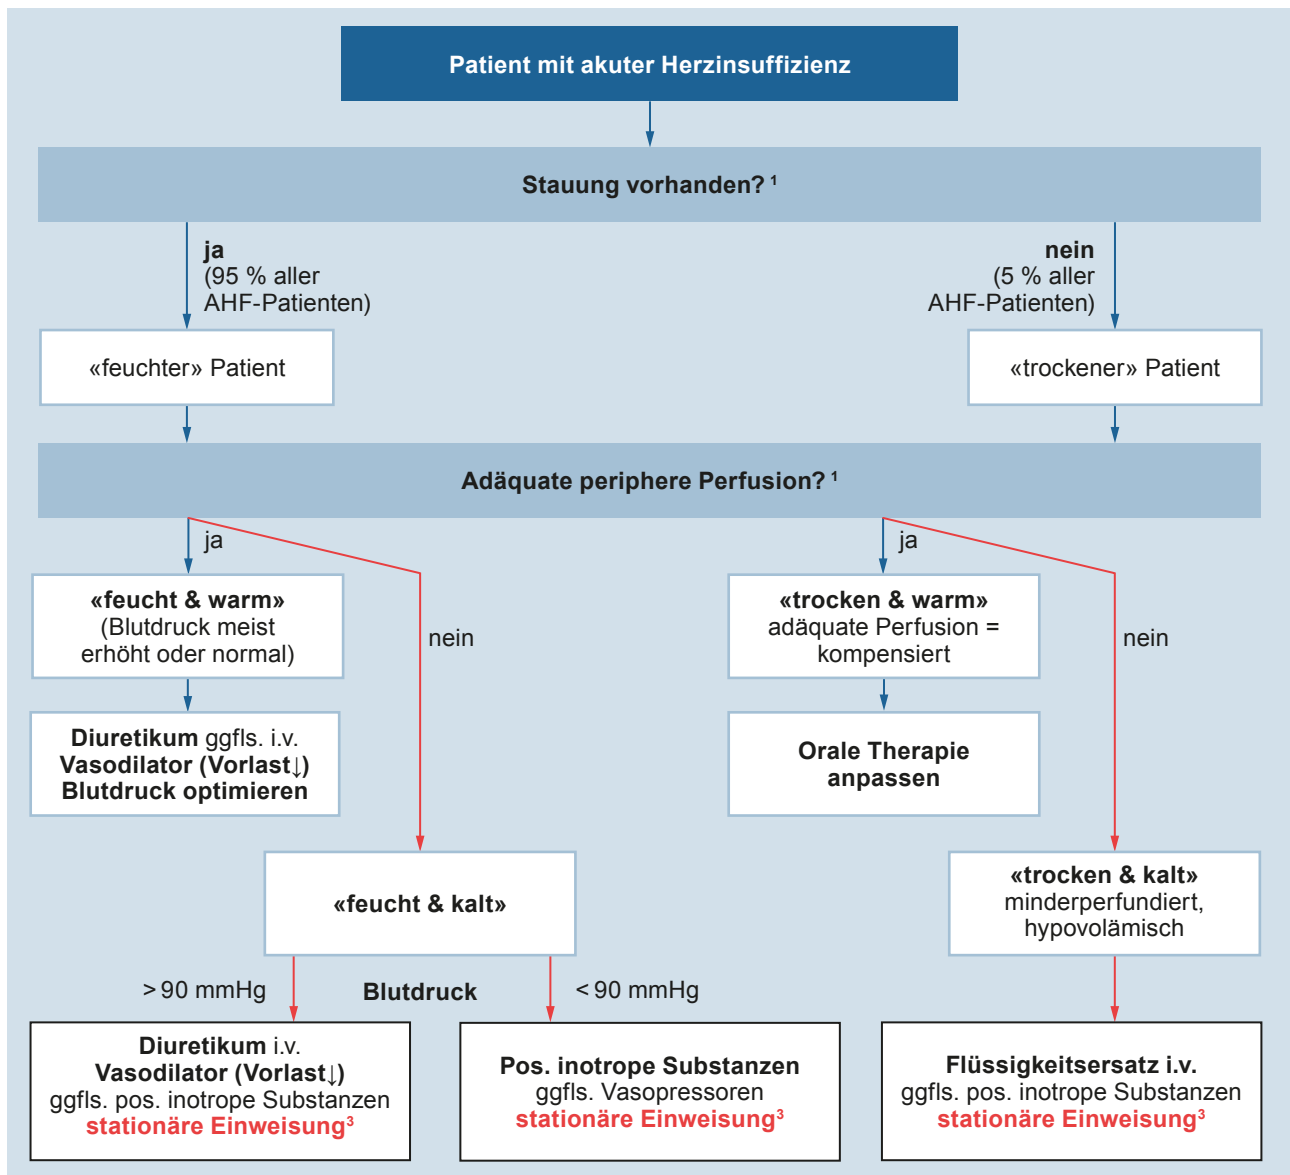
Patient mit akuter Herzinsuffizienz

Stauung vorhanden? ¹

ja
(95 % aller AHF-Patienten)

nein
(5 % aller AHF-Patienten)

«feuchter» Patient

«trockener» Patient

Adäquate periphere Perfusion? ¹

ja

nein

ja

nein

«feucht & warm»
(Blutdruck meist erhöht oder normal)

Diuretikum ggfls. i.v.
Vasodilator (Vorlast↓)
Blutdruck optimieren

«trocken & warm»
adäquate Perfusion = kompensiert

Orale Therapie anpassen

«feucht & kalt»

«trocken & kalt»
minderperfundiert, hypovolämisch

> 90 mmHg

Blutdruck

< 90 mmHg

Diuretikum i.v.
Vasodilator (Vorlast↓)
ggfls. pos. inotrope Substanzen
stationäre Einweisung³

Pos. inotrope Substanzen
ggfls. Vasopressoren
stationäre Einweisung³

Flüssigkeitsersatz i.v.
ggfls. pos. inotrope Substanzen
stationäre Einweisung³